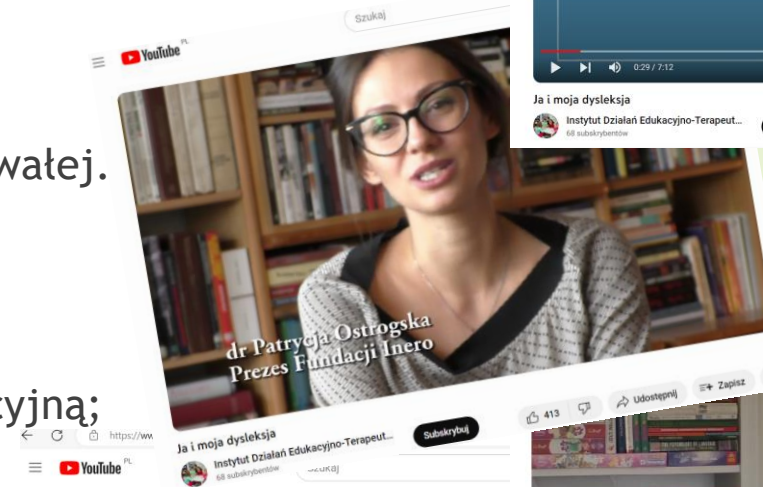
wałej.

yjną;

YouTube PL

Szukaj

0:29 / 7:12

Ja i moja dysleksja

Instytut Działań Edukacyjno-Terapeut...

68 subskrybentów

dr Patrycja Ostrogska
Prezes Fundacji Inero

Ja i moja dysleksja

Instytut Działań Edukacyjno-Terapeut...

68 subskrybentów

Subskrybuj

413

Udostępnij

Zapisz

https://ww

YouTube PL

Szukaj